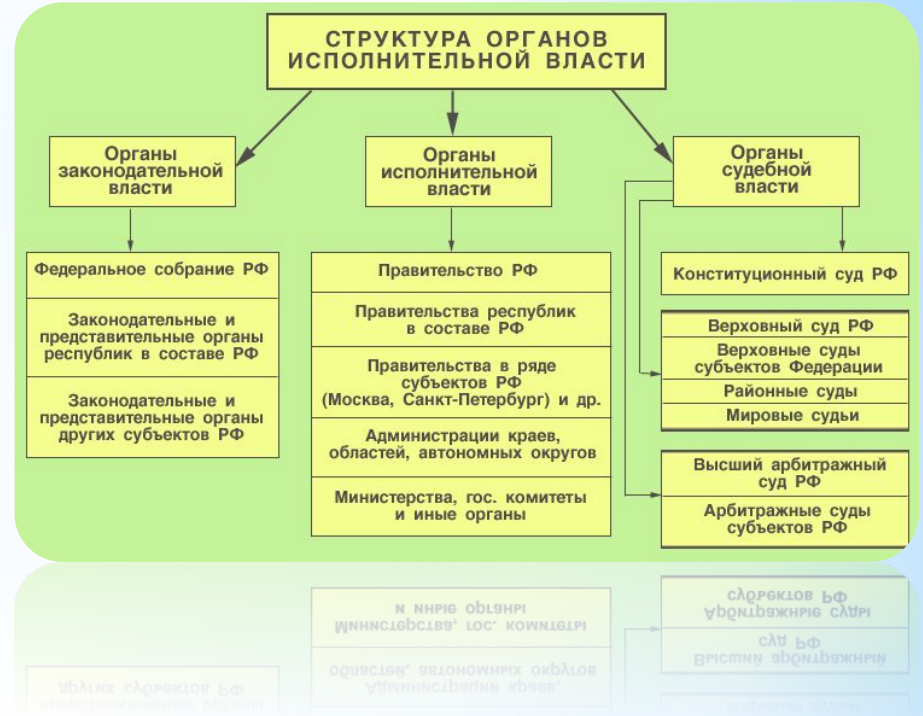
СТРУКТУРА ОРГАНОВ ИСПОЛНИТЕЛЬНОЙ ВЛАСТИ

Органы законодательной власти

Органы исполнительной власти

Органы судебной власти

Федеральное собрание РФ

Законодательные и представительные органы республик в составе РФ

Законодательные и представительные органы других субъектов РФ

Правительство РФ

Правительства республик в составе РФ

Правительства в ряде субъектов РФ (Москва, Санкт-Петербург) и др.

Администрации краев, областей, автономных округов

Министерства, гос. комитеты и иные органы

Конституционный суд РФ

Верховный суд РФ

Верховные суды субъектов Федерации

Районные суды

Мировые судьи

Высший арбитражный суд РФ

Арбитражные суды субъектов РФ